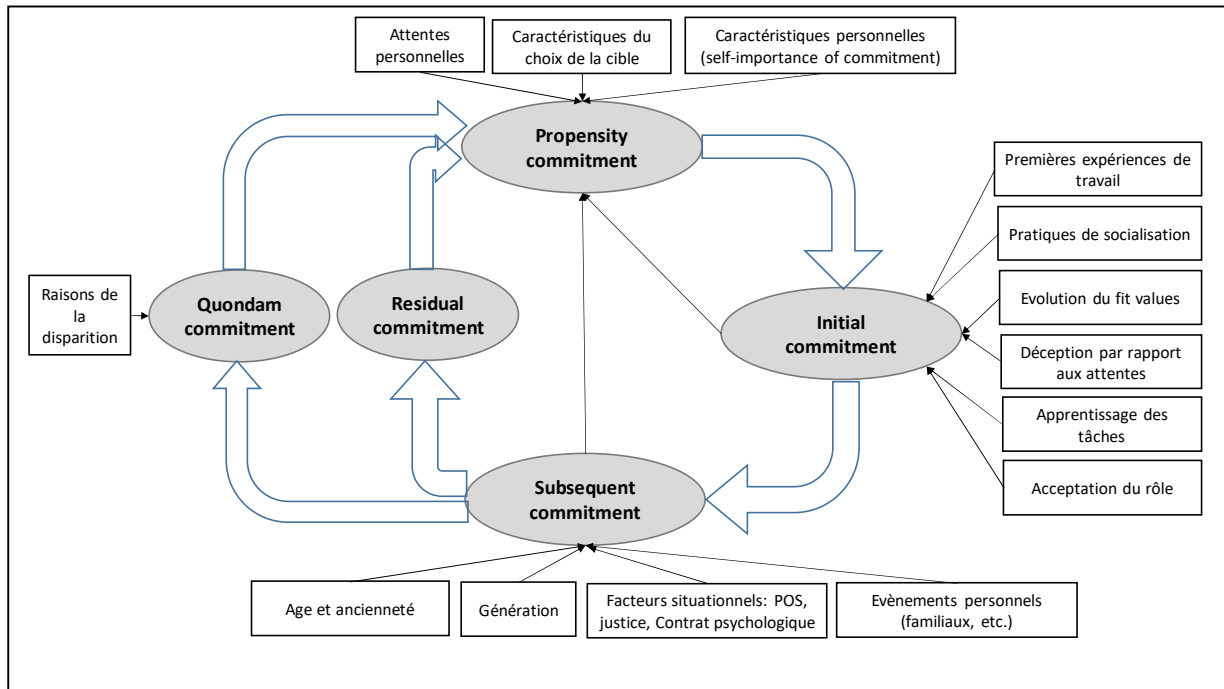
Attentes personnelles

Caractéristiques du choix de la cible

Caractéristiques personnelles (self-importance of commitment)

Propensity commitment

Premières expériences de travail

Pratiques de socialisation

Evolution du fit values

Déception par rapport aux attentes

Apprentissage des tâches

Acceptation du rôle

Initial commitment

Raisons de la disparition

Quondam commitment

Residual commitment

Subsequent commitment

Age et ancienneté

Génération

Facteurs situationnels: POS, justice, Contrat psychologique

Evènements personnels (familiaux, etc.)